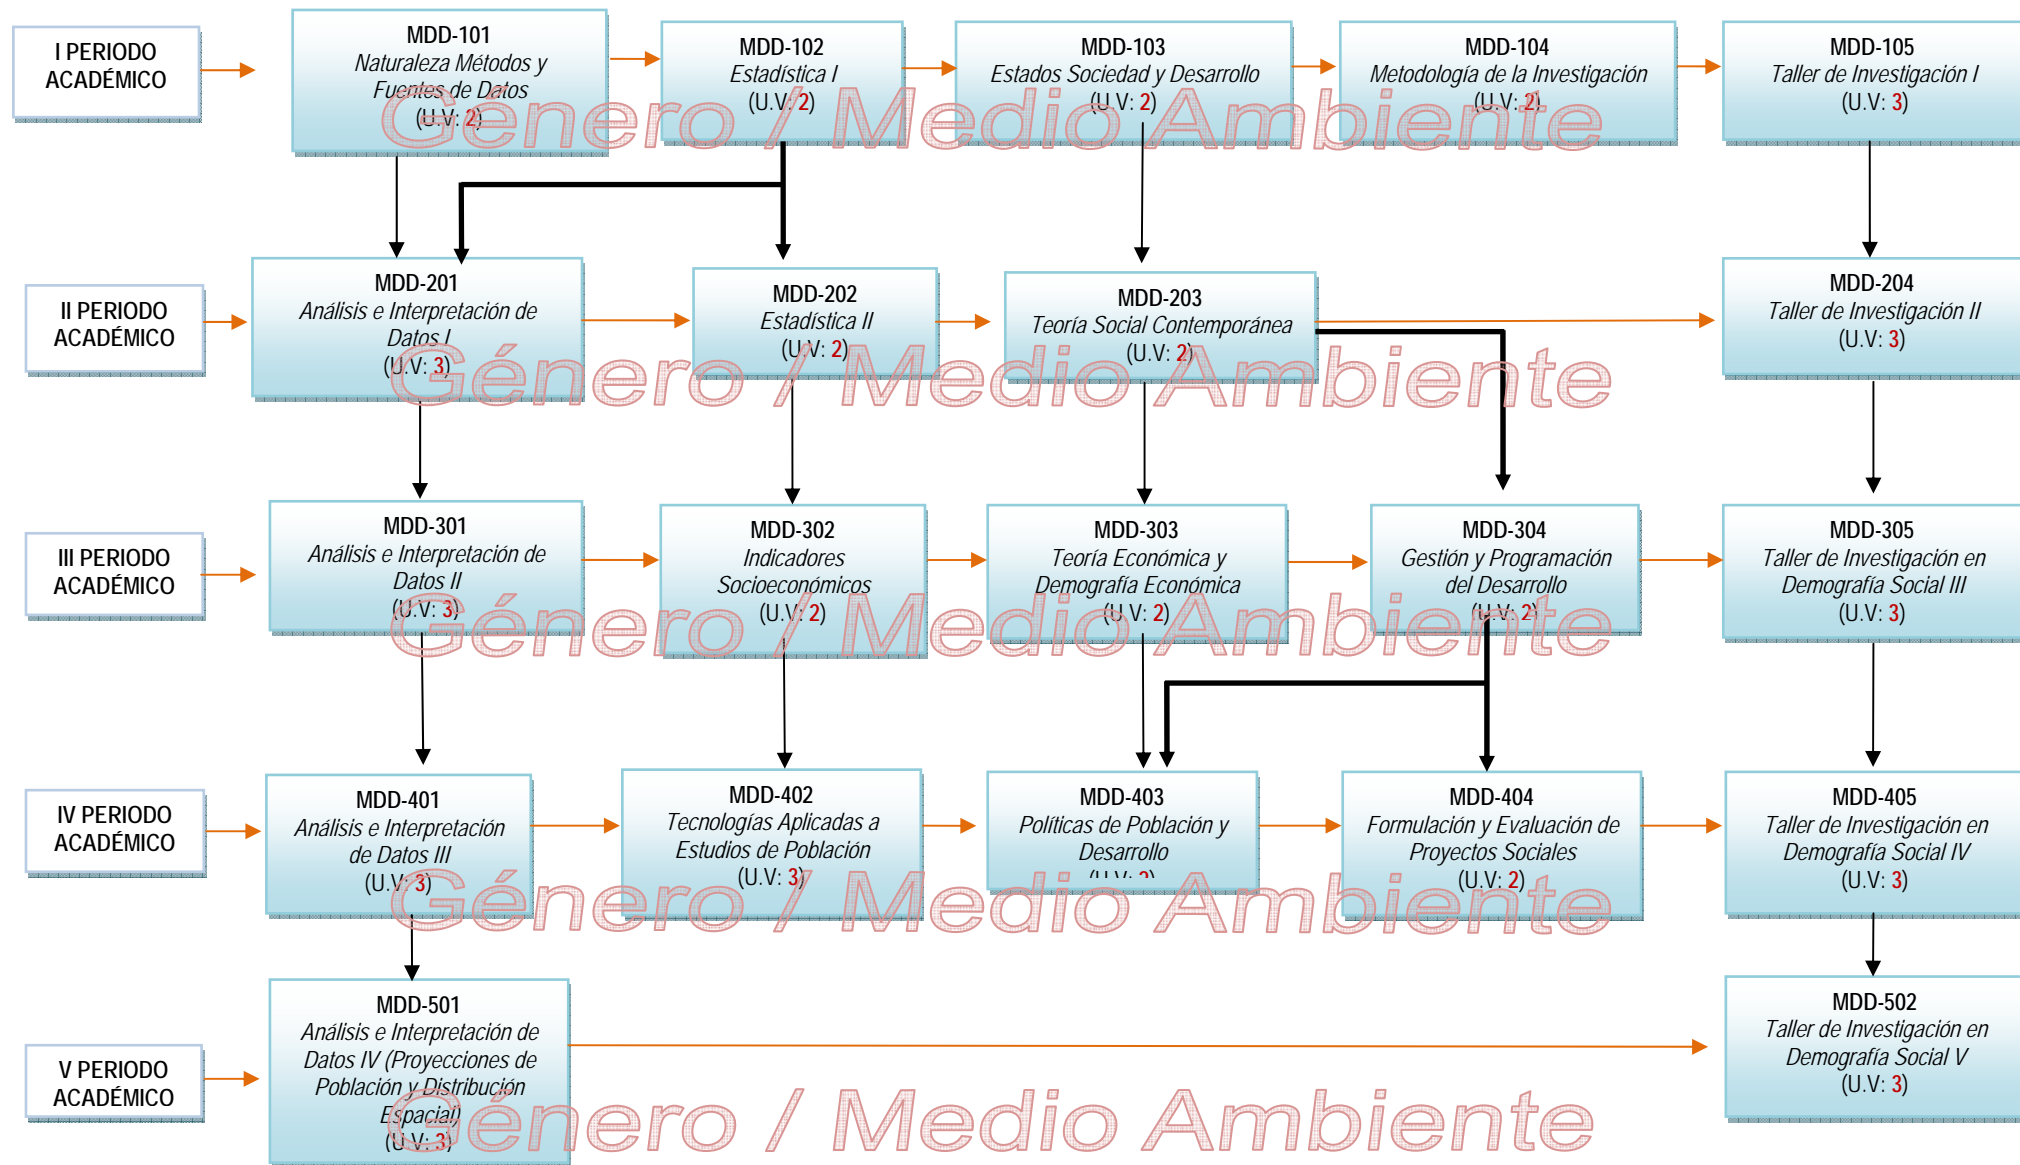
I PERIODO ACADÉMICO

MDD-101
Naturaleza Métodos y Fuentes de Datos
(U.V: 2)

MDD-102
Estadística I
(U.V: 2)

MDD-103
Estados Sociedad y Desarrollo
(U.V: 2)

MDD-104
Metodología de la Investigación
(U.V: 2)

MDD-105
Taller de Investigación I
(U.V: 3)

Género / Medio Ambiente

II PERIODO ACADÉMICO

MDD-201
Análisis e Interpretación de Datos I
(U.V: 3)

MDD-202
Estadística II
(U.V: 2)

MDD-203
Teoría Social Contemporánea
(U.V: 2)

MDD-204
Taller de Investigación II
(U.V: 3)

Género / Medio Ambiente

III PERIODO ACADÉMICO

MDD-301
Análisis e Interpretación de Datos II
(U.V: 3)

MDD-302
Indicadores Socioeconómicos
(U.V: 2)

MDD-303
Teoría Económica y Demografía Económica
(U.V: 2)

MDD-304
Gestión y Programación del Desarrollo
(U.V: 2)

MDD-305
Taller de Investigación en Demografía Social III
(U.V: 3)

Género / Medio Ambiente

IV PERIODO ACADÉMICO

MDD-401
Análisis e Interpretación de Datos III
(U.V: 3)

MDD-402
Tecnologías Aplicadas a Estudios de Población
(U.V: 3)

MDD-403
Políticas de Población y Desarrollo
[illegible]

MDD-404
Formulación y Evaluación de Proyectos Sociales
(U.V: 2)

MDD-405
Taller de Investigación en Demografía Social IV
(U.V: 3)

Género / Medio Ambiente

V PERIODO ACADÉMICO

MDD-501
Análisis e Interpretación de Datos IV (Proyecciones de Población y Distribución Espacial)
(U.V: 3)

MDD-502
Taller de Investigación en Demografía Social V
(U.V: 3)

Género / Medio Ambiente